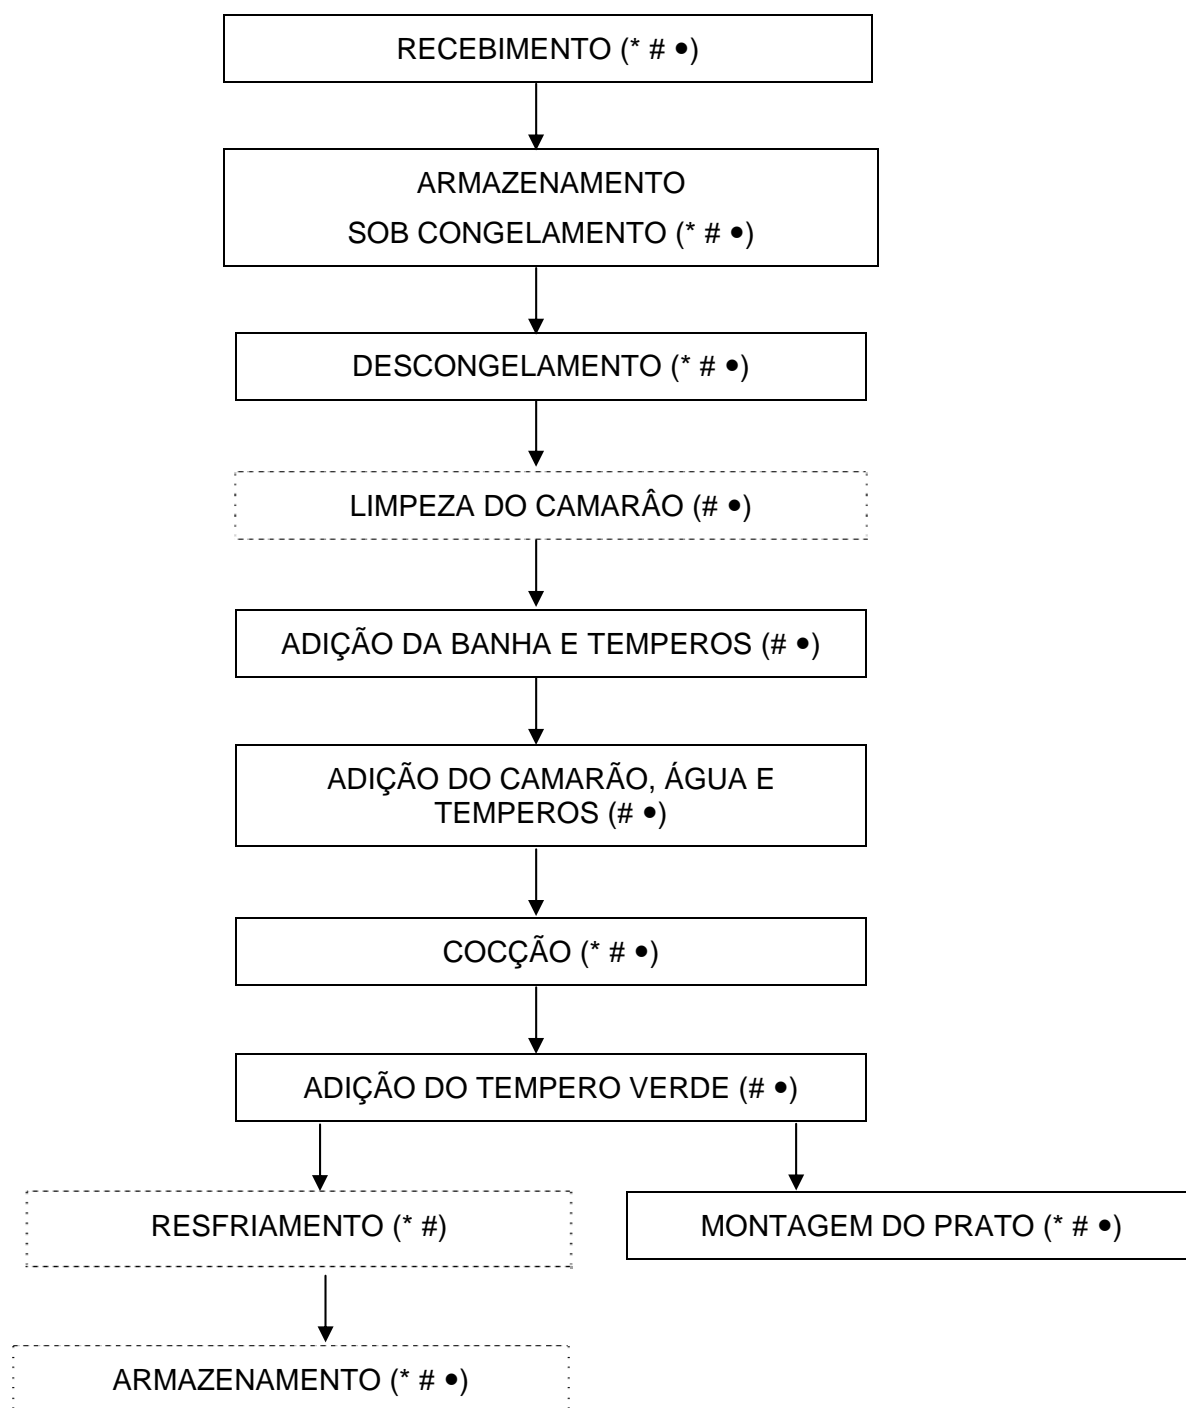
RECEBIMENTO (* # •)

ARMAZENAMENTO
SOB CONGELAMENTO (* # •)

DESCONGELAMENTO (* # •)

LIMPEZA DO CAMARÂO (# •)

ADIÇÃO DA BANHA E TEMPEROS (# •)

ADIÇÃO DO CAMARÃO, ÁGUA E TEMPEROS (# •)

COCÇÃO (* # •)

ADIÇÃO DO TEMPERO VERDE (# •)

RESFRIAMENTO (* #)

MONTAGEM DO PRATO (* # •)

ARMAZENAMENTO (* # •)